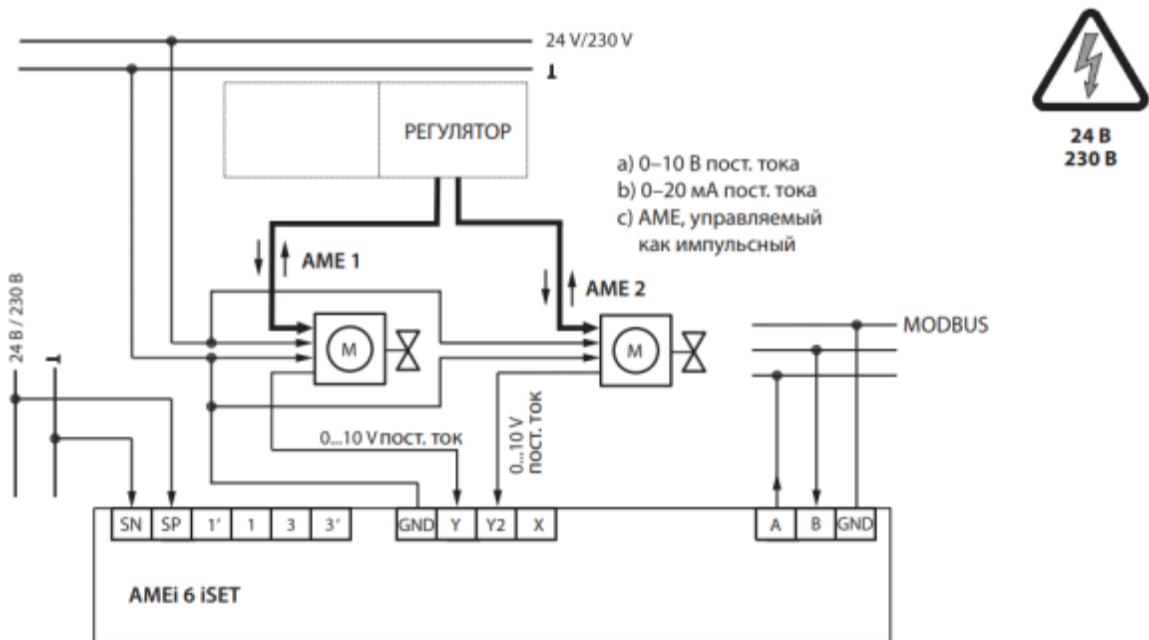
24 V/230 V

24 B
230 B

РЕГУЛЯТОР

a) 0–10 В пост. тока
b) 0–20 мА пост. тока
c) AME, управляемый как импульсный

AME 1

AME 2

M

M

MODBUS

24 B / 230 B

0...10 V пост. ток

0...10 V пост. ток

| SN | SP | 1' | 1 | 3 | 3' |
|---|---|---|---|---|---|

| GND | Y | Y2 | X |
|---|---|---|---|

| A | B | GND |
|---|---|---|

AMEi 6 iSET